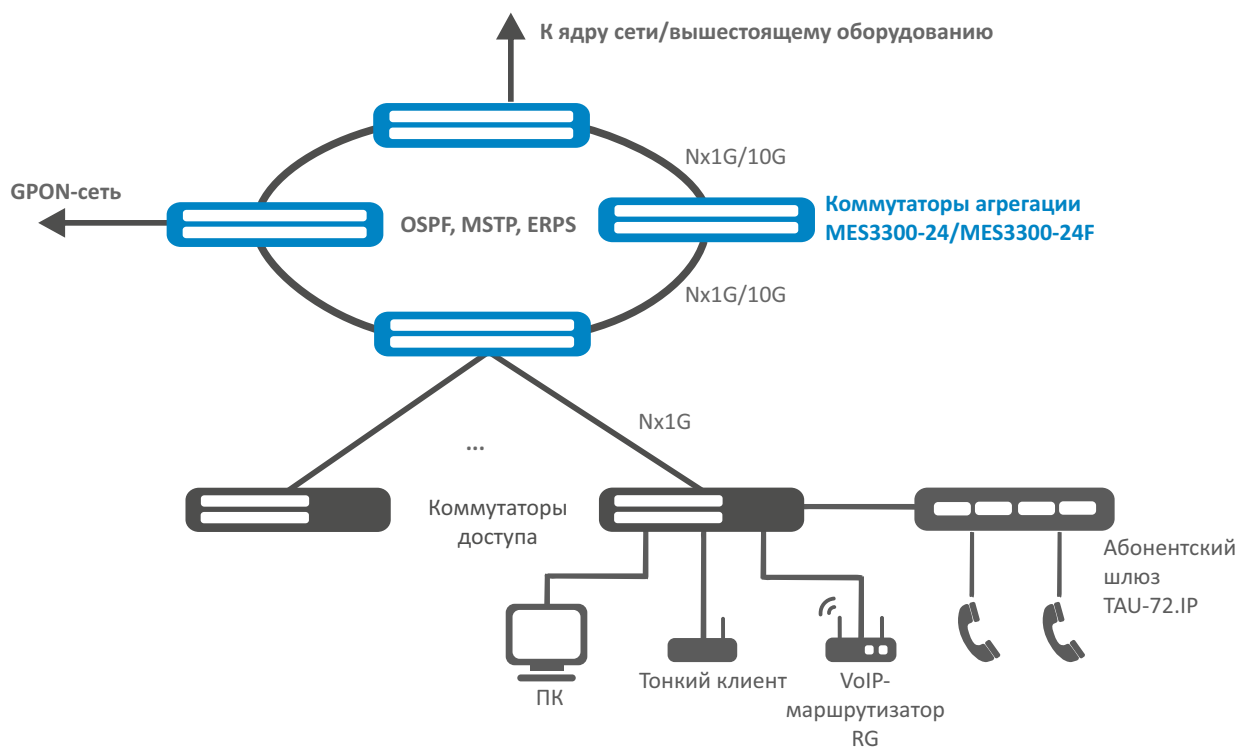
К ядру сети/вышестоящему оборудованию

Nx1G/10G

GPON-сеть

OSPF, MSTP, ERPS

Коммутаторы агрегации MES3300-24/MES3300-24F

Nx1G/10G

Nx1G

...

Коммутаторы доступа

Абонентский шлюз TAU-72.IP

ПК

Тонкий клиент

VoIP-маршрутизатор RG